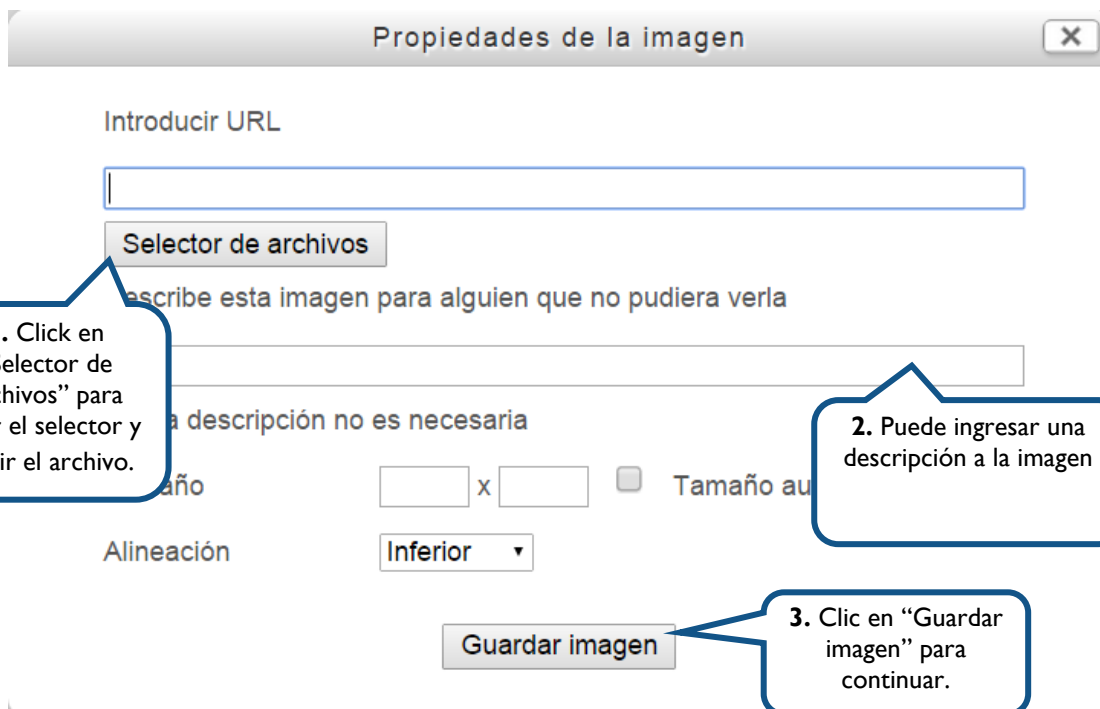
Propiedades de la imagen

✕

Introducir URL

Selector de archivos

escribe esta imagen para alguien que no pudiera verla

. Click en
elector de
chivos" para
el selector y
ir el archivo.

a descripción no es necesaria

2. Puede ingresar una descripción a la imagen

año

x

Tamaño au

Alineación

Inferior

Guardar imagen

3. Clic en "Guardar imagen" para continuar.